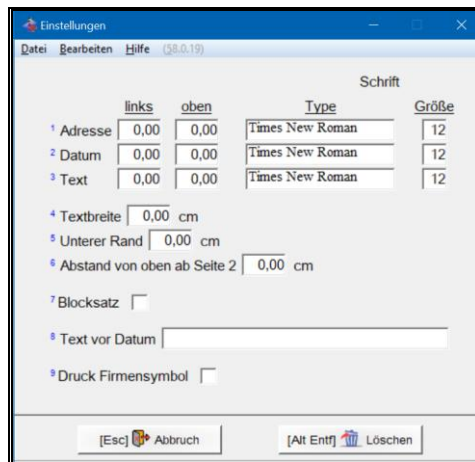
Einstellungen

Datei Bearbeiten Hilfe (58.0.19)

Schrift

| | links | oben | Type | Größe |
|---|---|---|---|---|
| ¹ Adresse | 0,00 | 0,00 | Times New Roman | 12 |
| ² Datum | 0,00 | 0,00 | Times New Roman | 12 |
| ³ Text | 0,00 | 0,00 | Times New Roman | 12 |

⁴ Textbreite 0,00 cm

⁵ Unterer Rand 0,00 cm

⁶ Abstand von oben ab Seite 2 0,00 cm

⁷ Blocksatz

⁸ Text vor Datum

⁹ Druck Firmensymbol

[Esc] Abbruch

[Alt Entf] Löschen